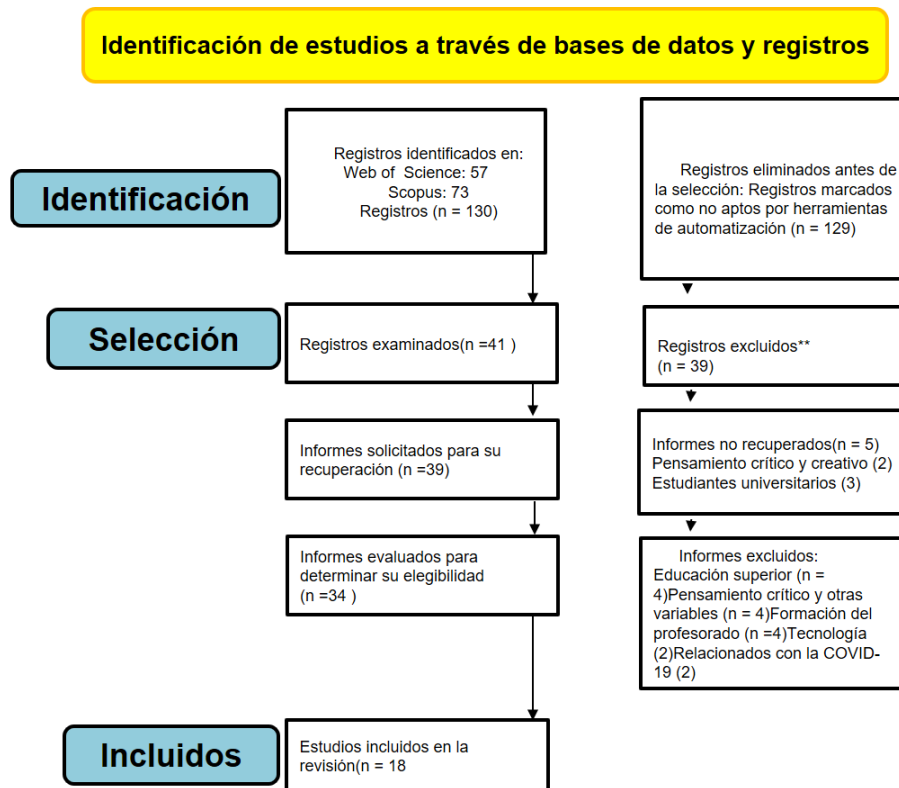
Identificación de estudios a través de bases de datos y registros

Identificación

Registros identificados en:
Web of Science: 57
Scopus: 73
Registros (n = 130)

Registros eliminados antes de la selección: Registros marcados como no aptos por herramientas de automatización (n = 129)

Selección

Registros examinados(n =41 )

Registros excluidos**
(n = 39)

Informes solicitados para su recuperación (n =39)

Informes no recuperados(n = 5)
Pensamiento crítico y creativo (2)
Estudiantes universitarios (3)

Informes evaluados para determinar su elegibilidad
(n =34 )

Informes excluidos:
Educación superior (n = 4)Pensamiento crítico y otras variables (n = 4)Formación del profesorado (n =4)Tecnología (2)Relacionados con la COVID-19 (2)

Incluidos

Estudios incluidos en la revisión(n = 18